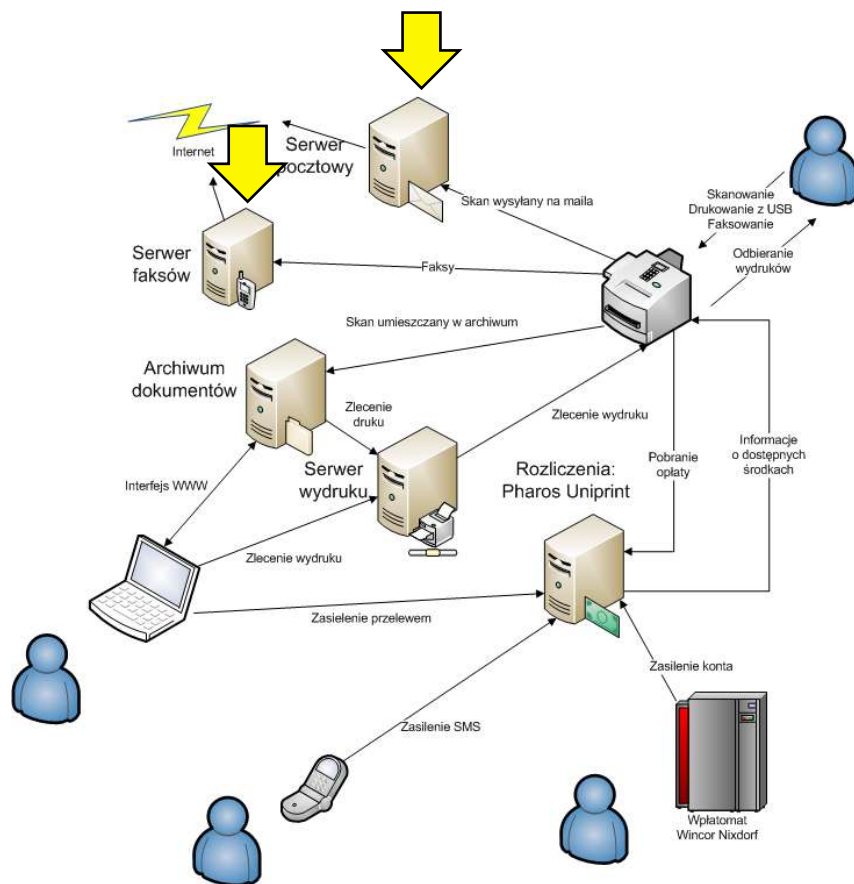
Internet

Serwer pocztowy

Skan wysyłany na maila

Skanowanie
Drukowanie z USB
Faksowanie

Odbieranie wydruków

Serwer faksów

Faksy

Skan umieszczany w archiwum

Archiwum dokumentów

Zlecenie druku

Zlecenie wydruku

Serwer wydruku

Rozliczenia: Pharos Uniprint

Pobranie opłaty

Informacje o dostępnych środkach

Interfejs WWW

Zlecenie wydruku

Zasilenie przelewem

Zasilenie konta

Zasilenie SMS

Wpłatomat
Wincor Nixdorf